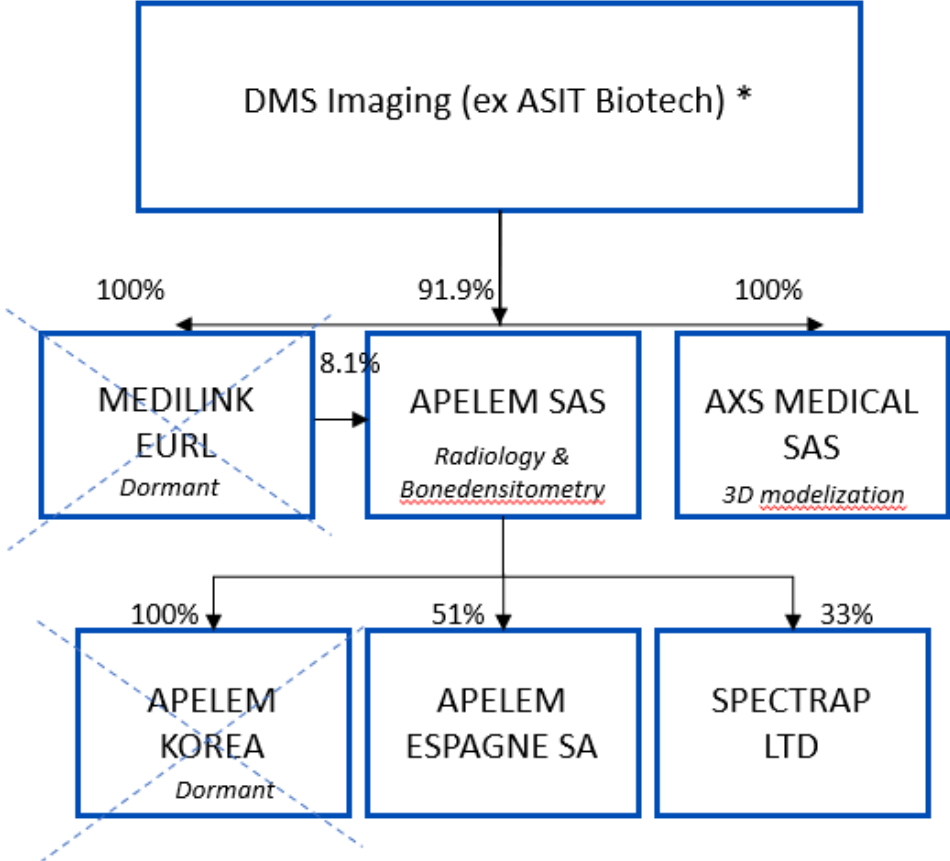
DMS Imaging (ex ASIT Biotech) *

100%

91.9%

100%

MEDILINK EURL
Dormant

8.1%

APELEM SAS
Radiology & Bonedensitometry

AXS MEDICAL SAS
3D modelization

100%

51%

33%

APELEM KOREA
Dormant

APELEM ESPAGNE SA

SPECTRAP LTD